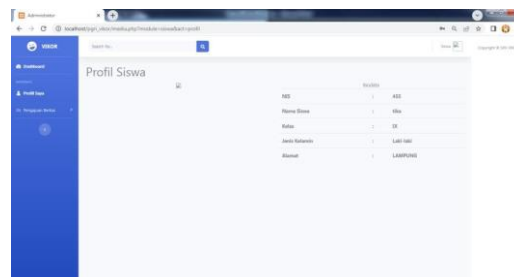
Administrator

localhost/pgri_vikor/media.php?module=siswa&act=profil

VIKOR

Dashboard

Profil Saya

Pengajuan Berkas

Search for...

Siswa

Copyright © SAW 2021

Profil Siswa

Biodata

| | | |
|---|---|---|
| NIS | : | 453 |
| Nama Siswa | : | Kiko |
| Kelas | : | IX |
| Jenis Kelamin | : | Laki-laki |
| Alamat | : | LAMPUNG |